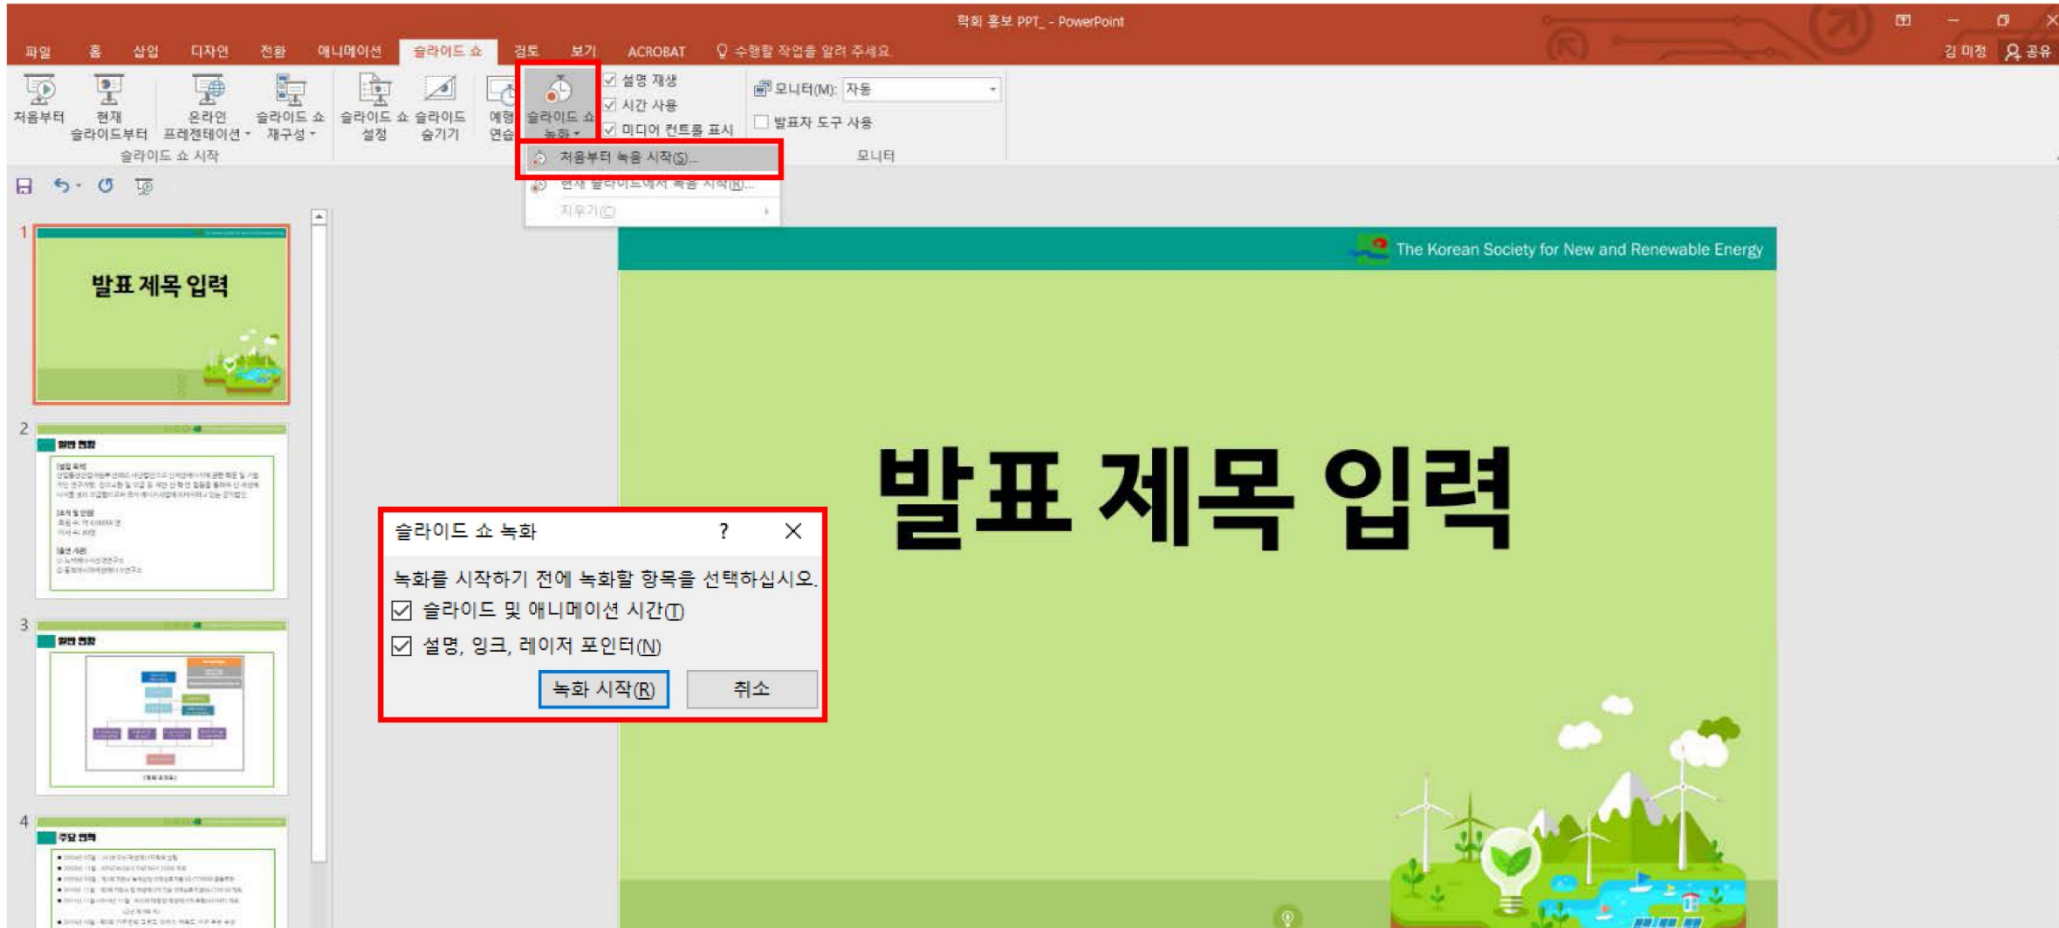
학회 홍보 PPT_ - PowerPoint

김 미정 공유

파일 홈 삽입 디자인 전환 애니메이션 슬라이드 쇼 검토 보기 ACROBAT 수행할 작업을 알려 주세요.

처음부터 현재 슬라이드부터 온라인 프레젠테이션 슬라이드 쇼 재구성 슬라이드 쇼 설정 슬라이드 숨기기 예행 연습 슬라이드 쇼 녹화

슬라이드 쇼 시작

설명 재생
시간 사용
미디어 컨트롤 표시

모니터(M): 자동
발표자 도구 사용

모니터

처음부터 녹음 시작(S)...
현재 슬라이드에서 녹음 시작(R)...
지우기(C)

1

발표 제목 입력

2

3

4

The Korean Society for New and Renewable Energy

발표 제목 입력

슬라이드 쇼 녹화 ? ×

녹화를 시작하기 전에 녹화할 항목을 선택하십시오.

슬라이드 및 애니메이션 시간(T)

설명, 잉크, 레이저 포인터(N)

녹화 시작(R) 취소